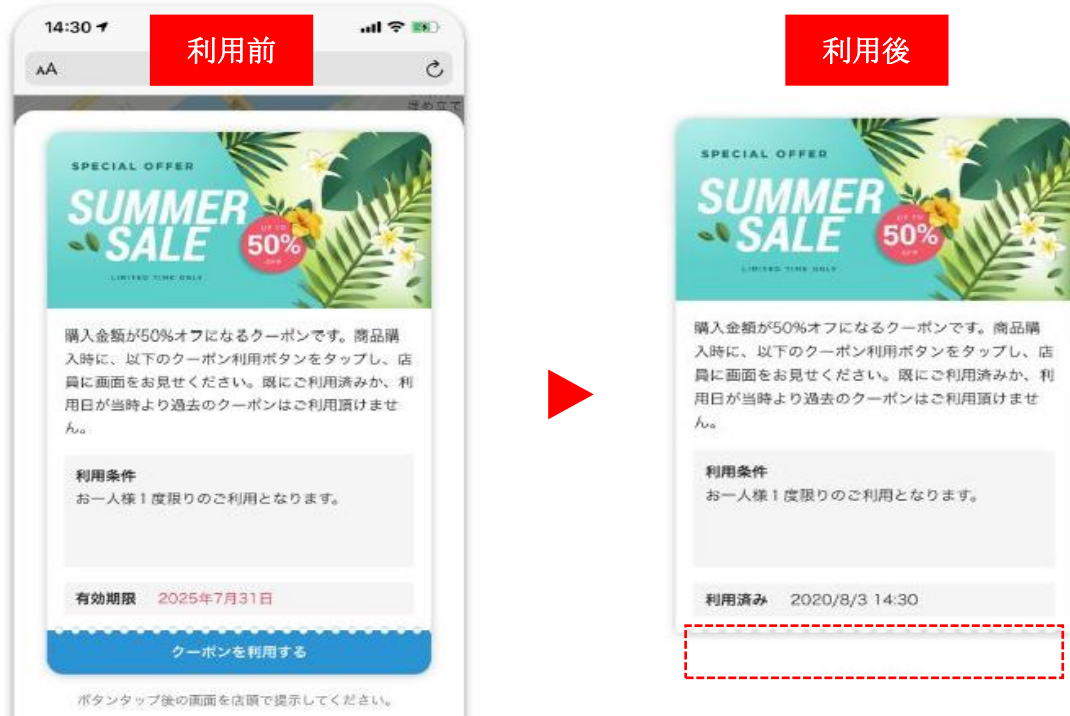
14:30

利用前

AA

埋め立て

SPECIAL OFFER

SUMMER SALE

UP TO 50% OFF

LIMITED TIME ONLY

購入金額が50%オフになるクーポンです。商品購入時に、以下のクーポン利用ボタンをタップし、店員に画面をお見せください。既にご利用済みか、利用日が当時より過去のクーポンはご利用頂けません。

利用条件
お一人様1度限りのご利用となります。

有効期限 2025年7月31日

クーポンを利用する

ボタンタップ後の画面を店頭で提示してください。

利用後

SPECIAL OFFER

SUMMER SALE

UP TO 50% OFF

LIMITED TIME ONLY

購入金額が50%オフになるクーポンです。商品購入時に、以下のクーポン利用ボタンをタップし、店員に画面をお見せください。既にご利用済みか、利用日が当時より過去のクーポンはご利用頂けません。

利用条件
お一人様1度限りのご利用となります。

利用済み 2020/8/3 14:30